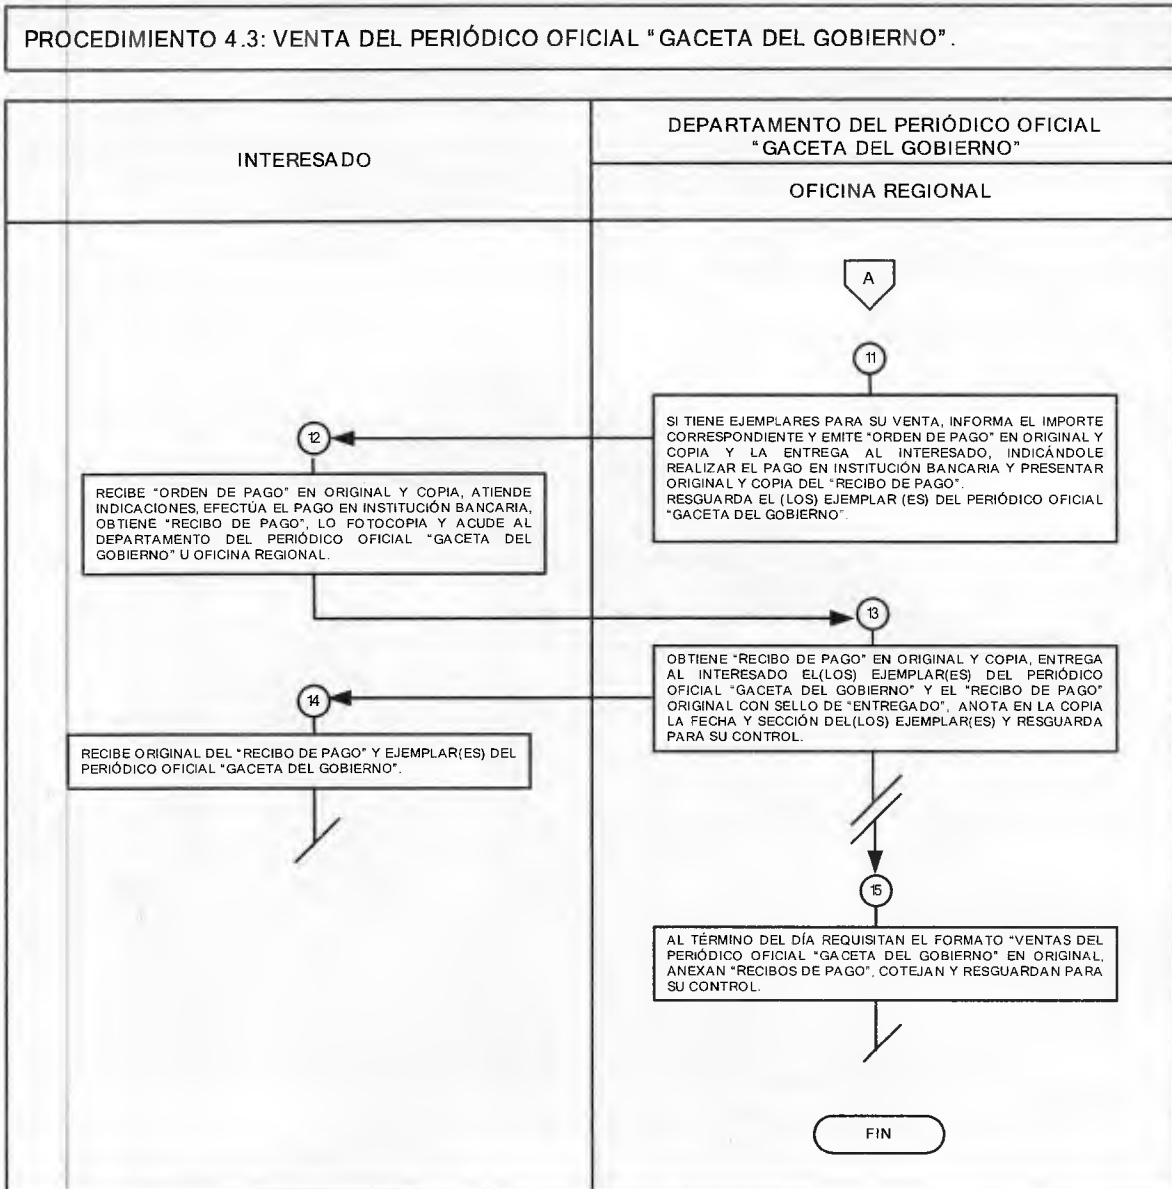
PROCEDIMIENTO 4.3: VENTA DEL PERIÓDICO OFICIAL "GACETA DEL GOBIERNO".

INTERESADO

DEPARTAMENTO DEL PERIÓDICO OFICIAL "GACETA DEL GOBIERNO"

OFICINA REGIONAL

A

11

SI TIENE EJEMPLARES PARA SU VENTA, INFORMA EL IMPORTE CORRESPONDIENTE Y EMITE "ORDEN DE PAGO" EN ORIGINAL Y COPIA Y LA ENTREGA AL INTERESADO, INDICÁNDOLE REALIZAR EL PAGO EN INSTITUCIÓN BANCARIA Y PRESENTAR ORIGINAL Y COPIA DEL "RECIBO DE PAGO".
RESGUARDA EL (LOS) EJEMPLAR (ES) DEL PERIÓDICO OFICIAL "GACETA DEL GOBIERNO".

12

RECIBE "ORDEN DE PAGO" EN ORIGINAL Y COPIA, ATIENDE INDICACIONES, EFECTÚA EL PAGO EN INSTITUCIÓN BANCARIA, OBTIENE "RECIBO DE PAGO", LO FOTOCOPIA Y ACUDE AL DEPARTAMENTO DEL PERIÓDICO OFICIAL "GACETA DEL GOBIERNO" U OFICINA REGIONAL.

13

OBTIENE "RECIBO DE PAGO" EN ORIGINAL Y COPIA, ENTREGA AL INTERESADO EL(LOS) EJEMPLAR(ES) DEL PERIÓDICO OFICIAL "GACETA DEL GOBIERNO" Y EL "RECIBO DE PAGO" ORIGINAL CON SELLO DE "ENTREGADO", ANOTA EN LA COPIA LA FECHA Y SECCIÓN DEL(LOS) EJEMPLAR(ES) Y RESGUARDA PARA SU CONTROL.

14

RECIBE ORIGINAL DEL "RECIBO DE PAGO" Y EJEMPLAR(ES) DEL PERIÓDICO OFICIAL "GACETA DEL GOBIERNO".

15

AL TÉRMINO DEL DÍA REQUISITAN EL FORMATO "VENTAS DEL PERIÓDICO OFICIAL "GACETA DEL GOBIERNO" EN ORIGINAL, ANEXAN "RECIBOS DE PAGO", COTEJAN Y RESGUARDAN PARA SU CONTROL.

FIN